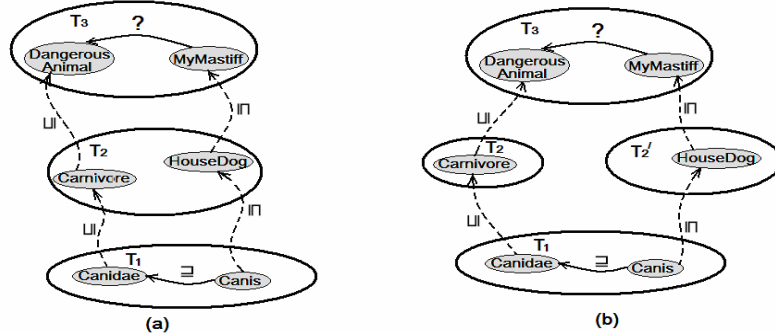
$T_3$ ?
Dangerous Animal
MyMastiff
$\sqsupseteq$
$\sqsubseteq$
$T_2$
Carnivore
HouseDog
$\sqsupseteq$
$\sqsubseteq$
$T_1$
Canidae
$\sqsupseteq$
Canis
(a)

$T_3$ ?
Dangerous Animal
MyMastiff
$\sqsupseteq$
$\sqsubseteq$
$T_2$
Carnivore
$T_2'$
HouseDog
$\sqsupseteq$
$\sqsubseteq$
$T_1$
Canidae
$\sqsupseteq$
Canis
(b)